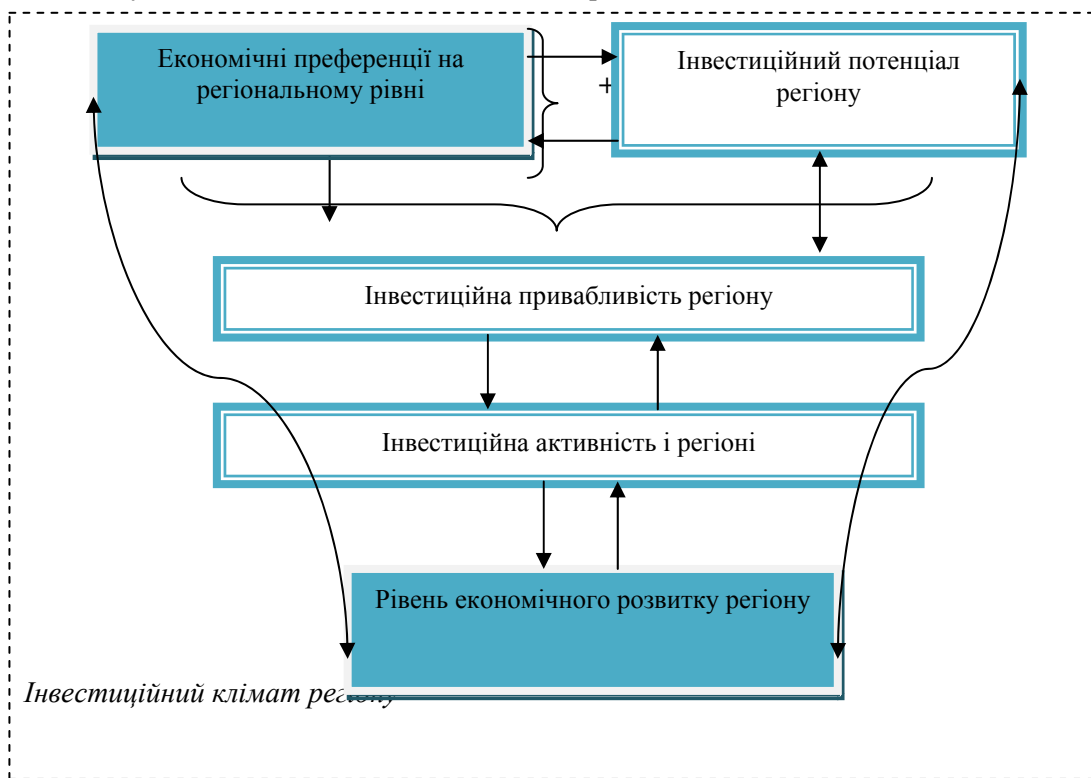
Економічні преференції на регіональному рівні

+

Інвестиційний потенціал регіону

Інвестиційна привабливість регіону

Інвестиційна активність і регіоні

Рівень економічного розвитку регіону

Інвестиційний клімат регіону